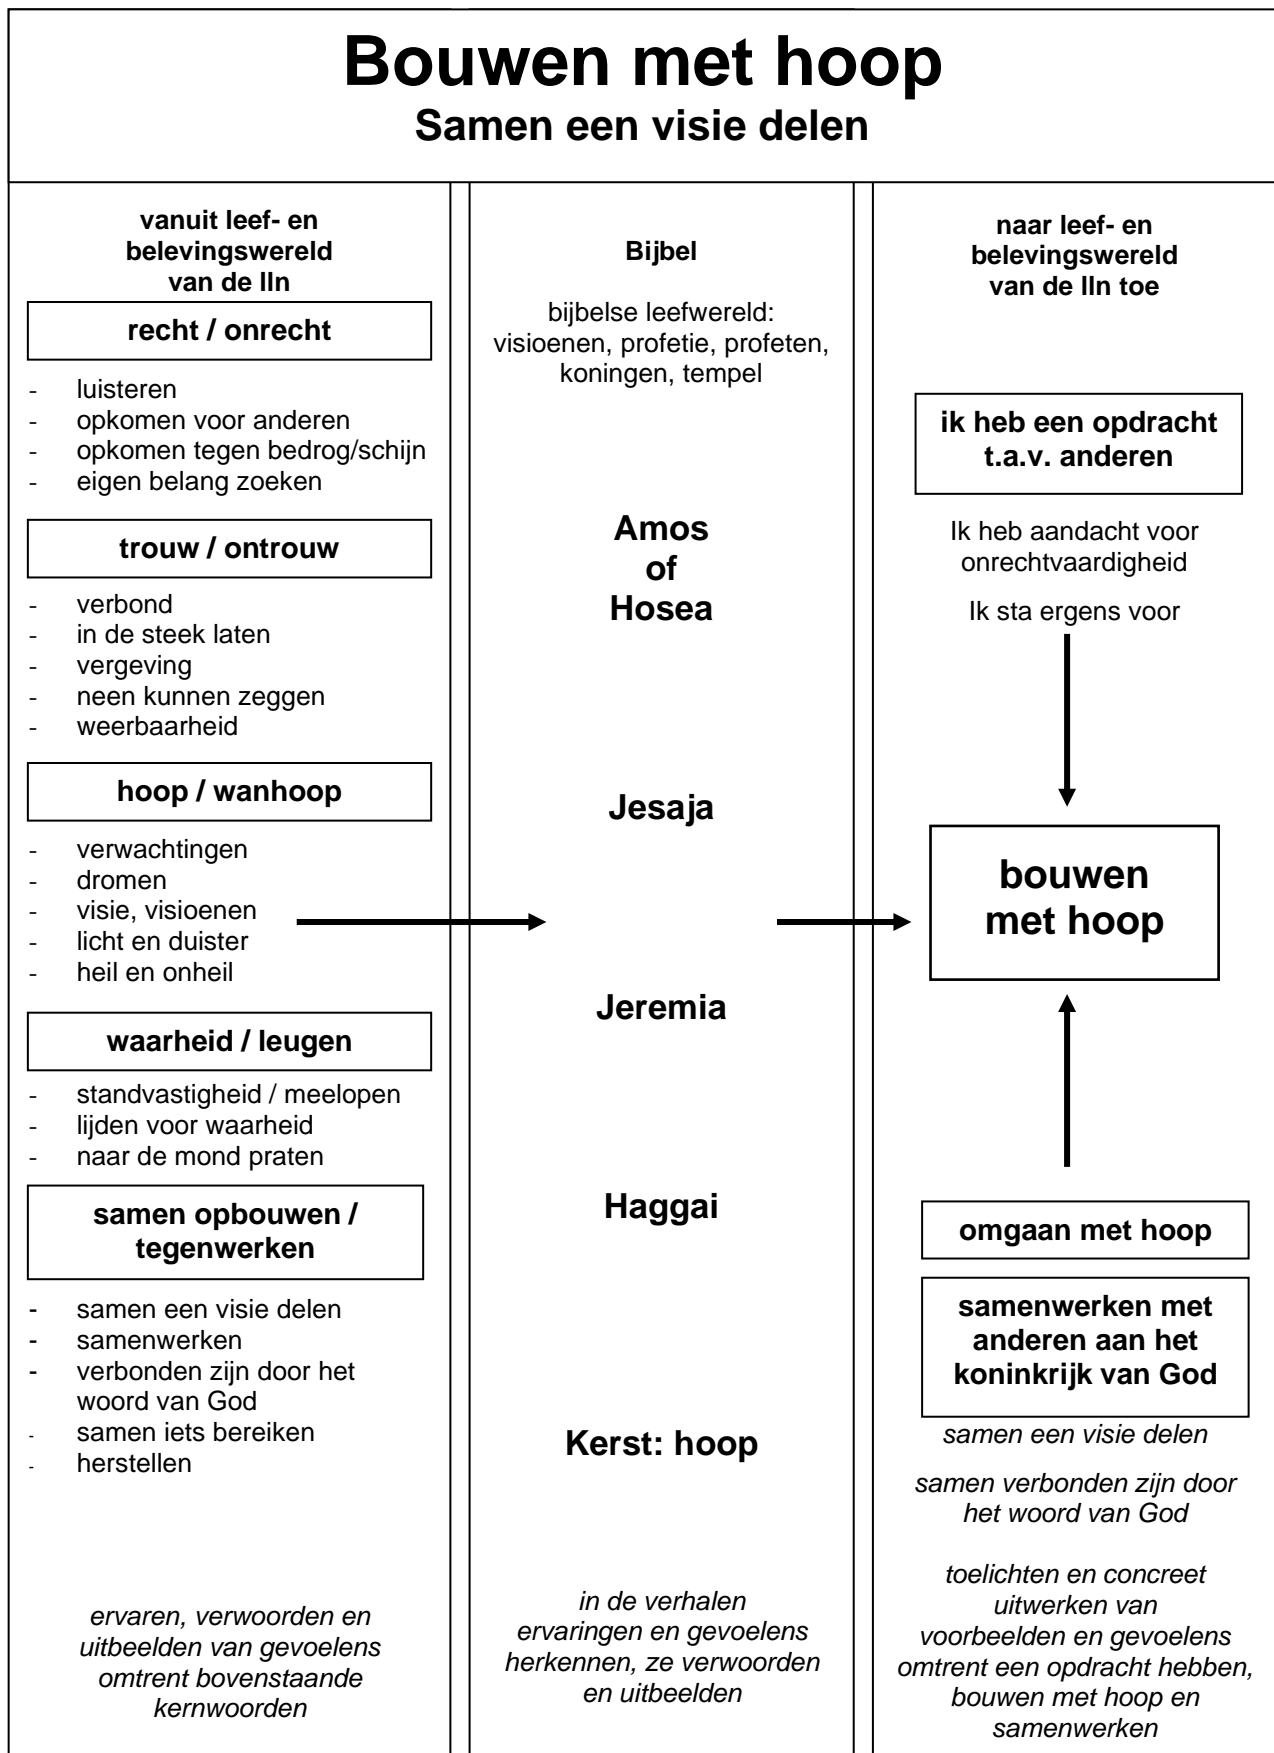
# Bouwen met hoop
## Samen een visie delen

**vanuit leef- en belevingswereld van de lln**

**recht / onrecht**

- luisteren
- opkomen voor anderen
- opkomen tegen bedrog/schijn
- eigen belang zoeken

**trouw / ontrouw**

- verbond
- in de steek laten
- vergeving
- neen kunnen zeggen
- weerbaarheid

**hoop / wanhoop**

- verwachtingen
- dromen
- visie, visioenen
- licht en duister
- heil en onheil

**waarheid / leugen**

- standvastigheid / meelopen
- lijden voor waarheid
- naar de mond praten

**samen opbouwen / tegenwerken**

- samen een visie delen
- samenwerken
- verbonden zijn door het woord van God
- samen iets bereiken
- herstellen

*ervaren, verwoorden en uitbeelden van gevoelens omtrent bovenstaande kernwoorden*

**Bijbel**

bijbelse leefwereld: visioenen, profetie, profeten, koningen, tempel

**Amos of Hosea**

**Jesaja**

**Jeremia**

**Haggai**

**Kerst: hoop**

*in de verhalen ervaringen en gevoelens herkennen, ze verwoorden en uitbeelden*

**naar leef- en belevingswereld van de lln toe**

**ik heb een opdracht t.a.v. anderen**

Ik heb aandacht voor onrechtvaardigheid

Ik sta ergens voor

**bouwen met hoop**

**omgaan met hoop**

**samenwerken met anderen aan het koninkrijk van God**

*samen een visie delen*

*samen verbonden zijn door het woord van God*

*toelichten en concreet uitwerken van voorbeelden en gevoelens omtrent een opdracht hebben, bouwen met hoop en samenwerken*